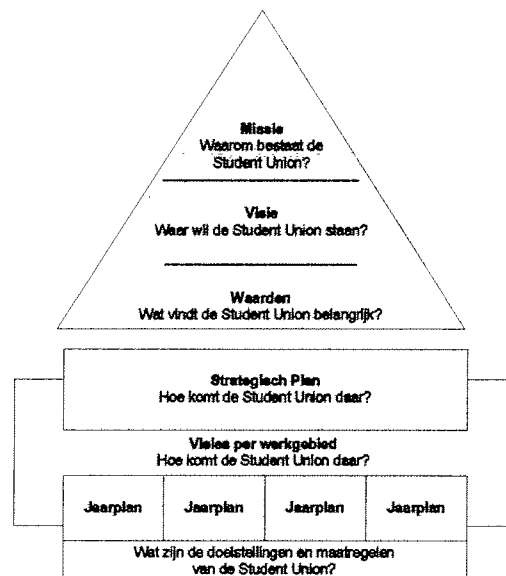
Missie
Waarom bestaat de Student Union?

Visie
Waar wil de Student Union staan?

Waarden
Wat vindt de Student Union belangrijk?

Strategisch Plan
Hoe komt de Student Union daar?

Visies per werkgebied
Hoe komt de Student Union daar?

| Jaarplan | Jaarplan | Jaarplan | Jaarplan |
|---|---|---|---|

Wat zijn de doelstellingen en maatregelen van de Student Union?